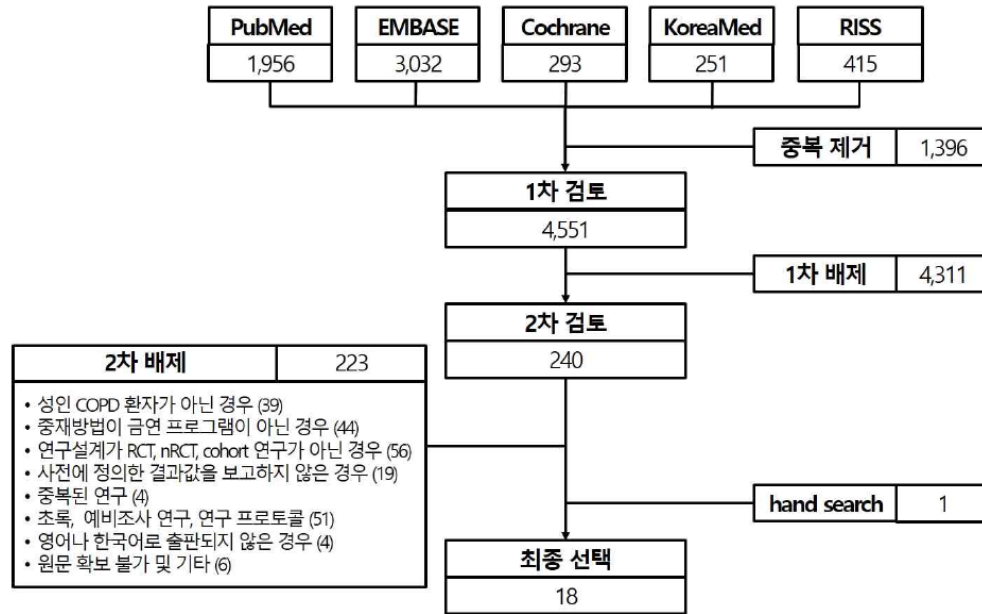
PubMed
1,956

EMBASE
3,032

Cochrane
293

KoreaMed
251

RISS
415

중복 제거 1,396

1차 검토
4,551

1차 배제 4,311

2차 검토
240

2차 배제 223

• 성인 COPD 환자가 아닌 경우 (39)
• 중재방법이 금연 프로그램이 아닌 경우 (44)
• 연구설계가 RCT, nRCT, cohort 연구가 아닌 경우 (56)
• 사전에 정의한 결과값을 보고하지 않은 경우 (19)
• 중복된 연구 (4)
• 초록, 예비조사 연구, 연구 프로토콜 (51)
• 영어나 한국어로 출판되지 않은 경우 (4)
• 원문 확보 불가 및 기타 (6)

hand search 1

최종 선택
18